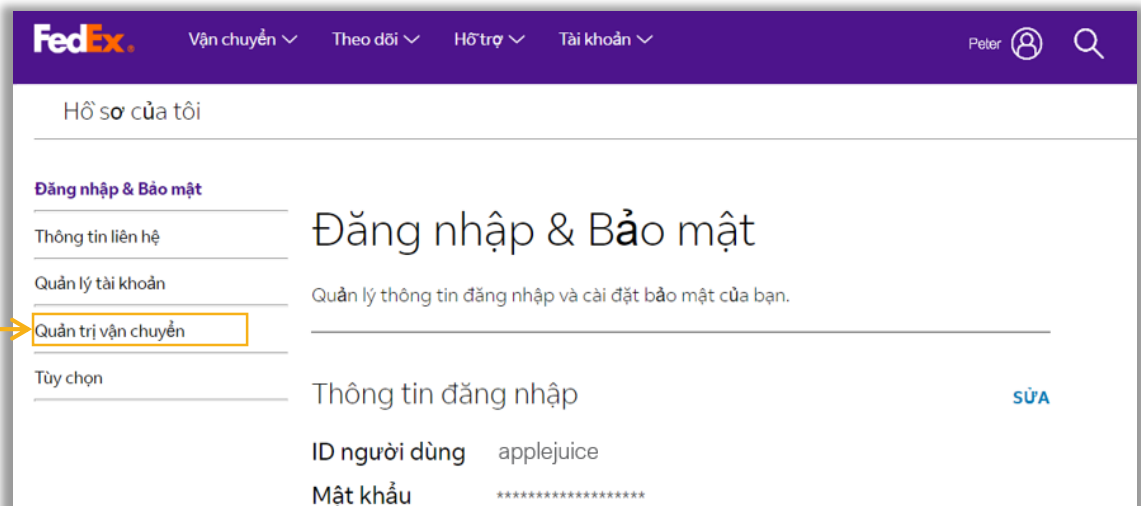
FedEx.
Vận chuyển
Theo dõi
Hỗ trợ
Tài khoản
Peter

Hồ sơ của tôi

Đăng nhập & Bảo mật
Thông tin liên hệ
Quản lý tài khoản
Quản trị vận chuyển
Tùy chọn

Đăng nhập & Bảo mật

Quản lý thông tin đăng nhập và cài đặt bảo mật của bạn.

Thông tin đăng nhập
SỬA

ID người dùng applejuice
Mật khẩu ******************